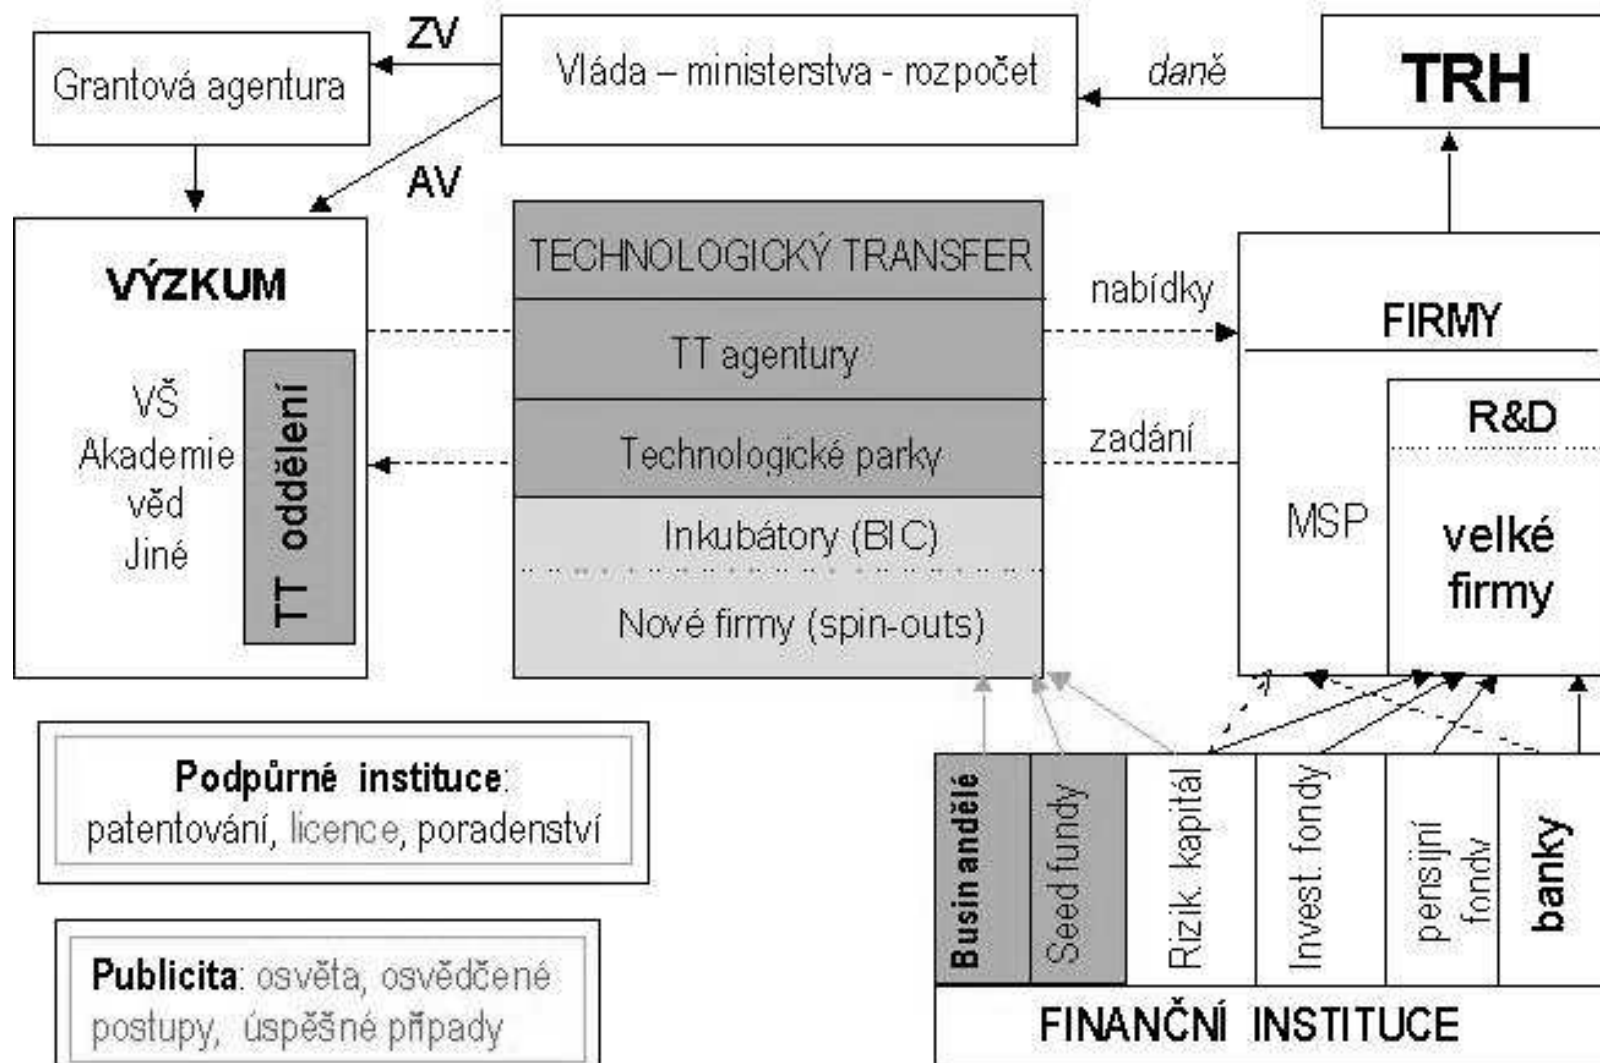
Grantová agentura

ZV

Vláda – ministerstva - rozpočet

daně

TRH

AV

VÝZKUM

VŠ
Akademie
věd
Jiné

TT oddělení

TECHNOLOGICKÝ TRANSFER

TT agentury

Technologické parky

Inkubátory (BIC)

Nové firmy (spin-outs)

nabídky

zadání

FIRMY

R&D

MSP

velké firmy

Podpůrné instituce: patentování, licence, poradenství

Publicita: osvěta, osvědčené postupy, úspěšné případy

Busin andělé

Seed fundy

Rizik. kapitál

Invest. fondy

pensijní fondy

banky

FINANČNÍ INSTITUCE